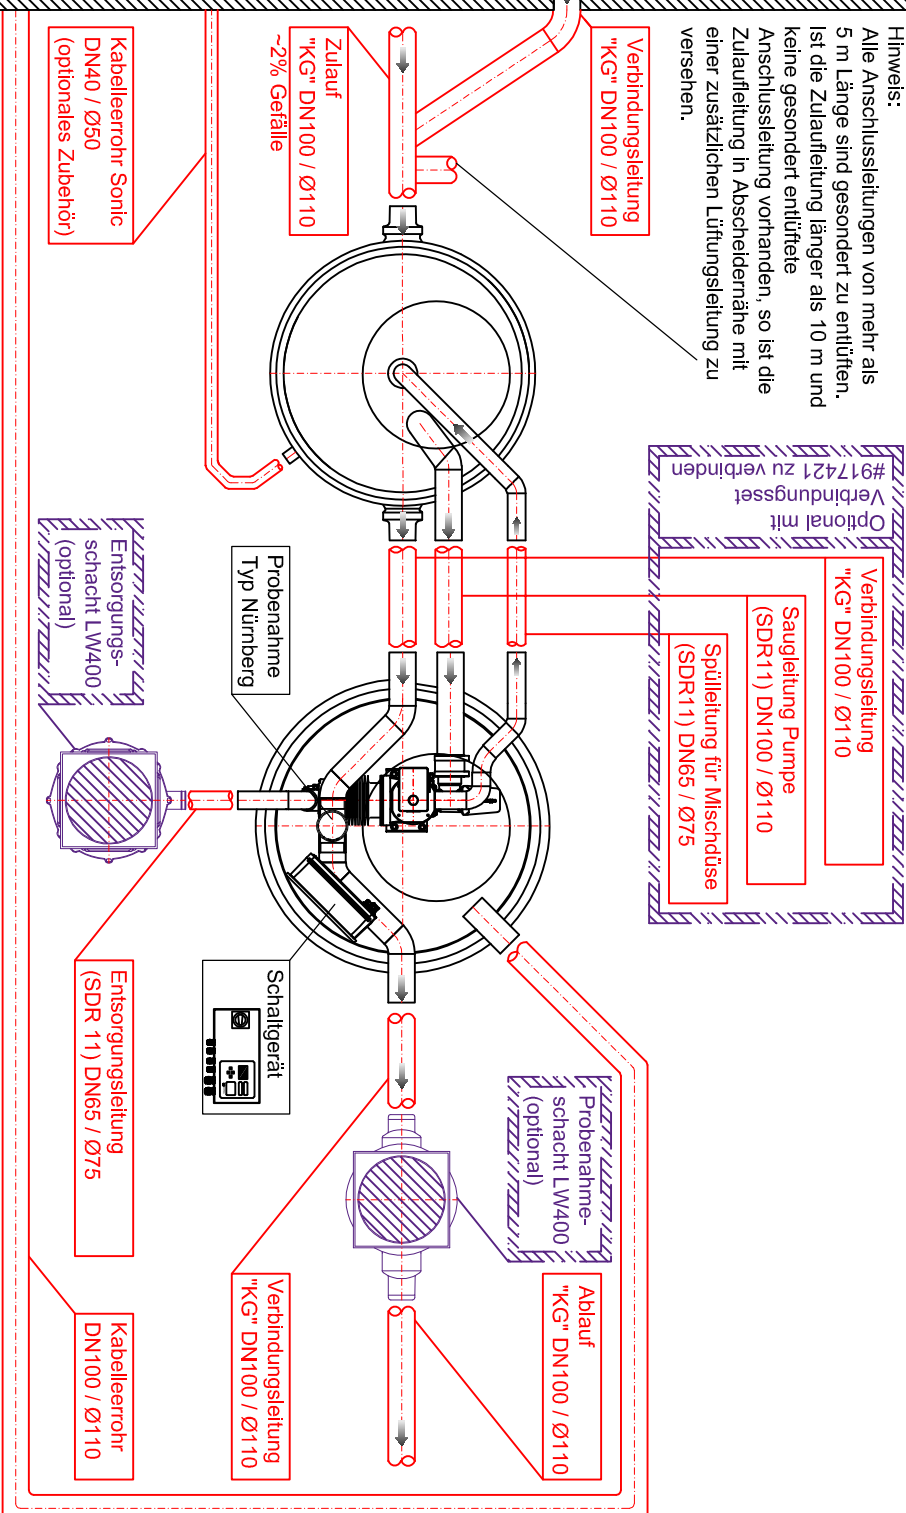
Hinweis:
Alle Anschlussleitungen von mehr als 5 m Länge sind gesondert zu entlüften. Ist die Zulaufleitung länger als 10 m und keine gesondert entlüftete Anschlussleitung vorhanden, so ist die Zulaufleitung in Abscheidernähe mit einer zusätzlichen Lüftungsleitung zu versehen.

Verbindungsleitung "KG" DN100 / Ø110

Zulauf "KG" DN100 / Ø110 ~2% Gefälle

Kabelleerrohr Sonic DN40 / Ø50 (optionales Zubehör)

Optional mit Verbindungsset #917421 zu verbinden

Verbindungsleitung "KG" DN100 / Ø110

Saugleitung Pumpe (SDR11) DN100 / Ø110

Spülleitung für Mischdüse (SDR11) DN65 / Ø75

Probenahme Typ Nürnberg

Entsorgungs-schacht LW400 (optional)

Schaltgerät

Entsorgungsleitung (SDR 11) DN65 / Ø75

Probenahme-schacht LW400 (optional)

Ablauf "KG" DN100 / Ø110

Verbindungsleitung "KG" DN100 / Ø110

Kabelleerrohr DN100 / Ø110